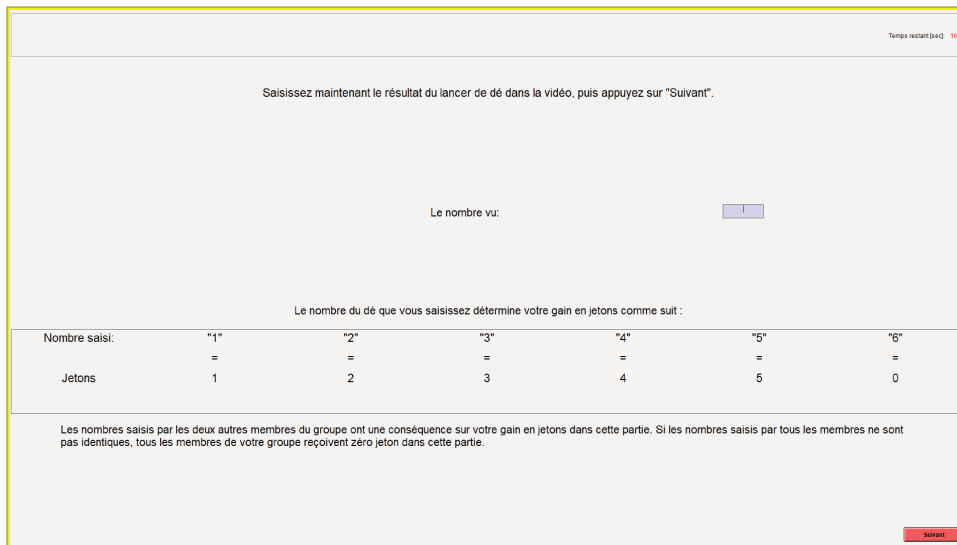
Temps restant [sec]: 16

Saisissez maintenant le résultat du lancer de dé dans la vidéo, puis appuyez sur "Suivant".

Le nombre vu:

Le nombre du dé que vous saisissez détermine votre gain en jetons comme suit :

| Nombre saisi: | "1" | "2" | "3" | "4" | "5" | "6" |
|---|---|---|---|---|---|---|
| | = | = | = | = | = | = |
| Jetons | 1 | 2 | 3 | 4 | 5 | 0 |

Les nombres saisis par les deux autres membres du groupe ont une conséquence sur votre gain en jetons dans cette partie. Si les nombres saisis par tous les membres ne sont pas identiques, tous les membres de votre groupe reçoivent zéro jeton dans cette partie.

Suivant